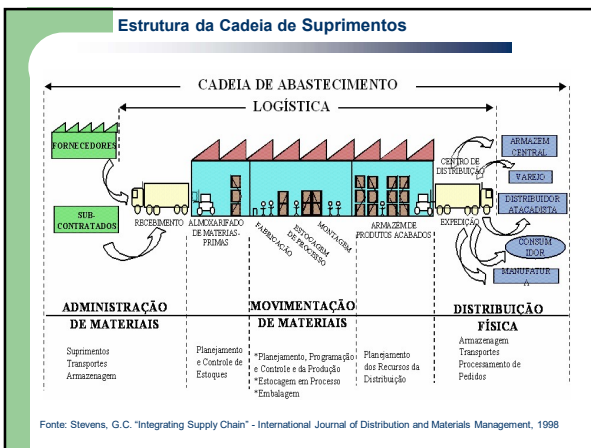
Estrutura da Cadeia de Suprimentos

CADEIA DE ABASTECIMENTO

LOGÍSTICA

FORNECEDORES

SUB-CONTRATADOS

RECEBIMENTO

ALMOXARIFADO DE MATERIAS-PRIMAS

FABRICAÇÃO

ESTOCAGEM DE PROCESSO

MONTAGEM

ARMAZEM DE PRODUTOS ACABADOS

EXPEDIÇÃO

CENTRO DE DISTRIBUIÇÃO

ARMAZEM CENTRAL

VAREJO

DISTRIBUIDOR ATACADISTA

CONSUMIDOR

MANUFATURA

ADMINISTRAÇÃO DE MATERIAIS

MOVIMENTAÇÃO DE MATERIAIS

DISTRIBUIÇÃO FÍSICA

Suprimentos
Transportes
Armazenagem

Planejamento e Controle de Estoques

*Planejamento, Programação e Controle e da Produção
*Estocagem em Processo
*Embalagem

Planejamento dos Recursos da Distribuição

Armazenagem
Transportes
Processamento de Pedidos

Fonte: Stevens, G.C. "Integrating Supply Chain" - International Journal of Distribution and Materials Management, 1998